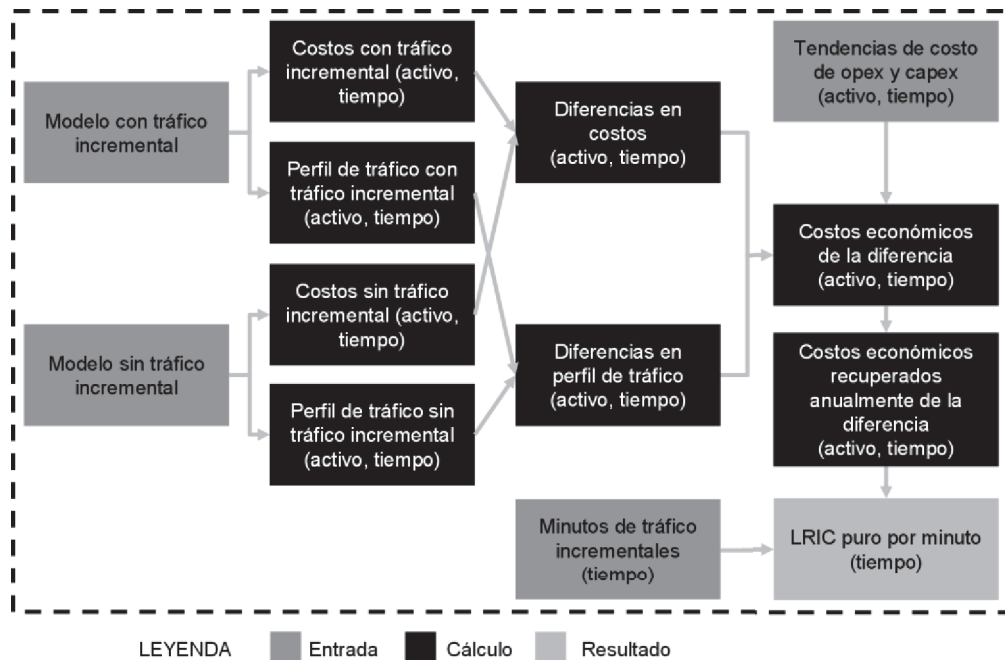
Modelo con tráfico incremental

Costos con tráfico incremental (activo, tiempo)

Perfil de tráfico con tráfico incremental (activo, tiempo)

Modelo sin tráfico incremental

Costos sin tráfico incremental (activo, tiempo)

Perfil de tráfico sin tráfico incremental (activo, tiempo)

Diferencias en costos (activo, tiempo)

Diferencias en perfil de tráfico (activo, tiempo)

Tendencias de costo de opex y capex (activo, tiempo)

Costos económicos de la diferencia (activo, tiempo)

Costos económicos recuperados anualmente de la diferencia (activo, tiempo)

Minutos de tráfico incrementales (tiempo)

LRIC puro por minuto (tiempo)

LEYENDA Entrada Cálculo Resultado